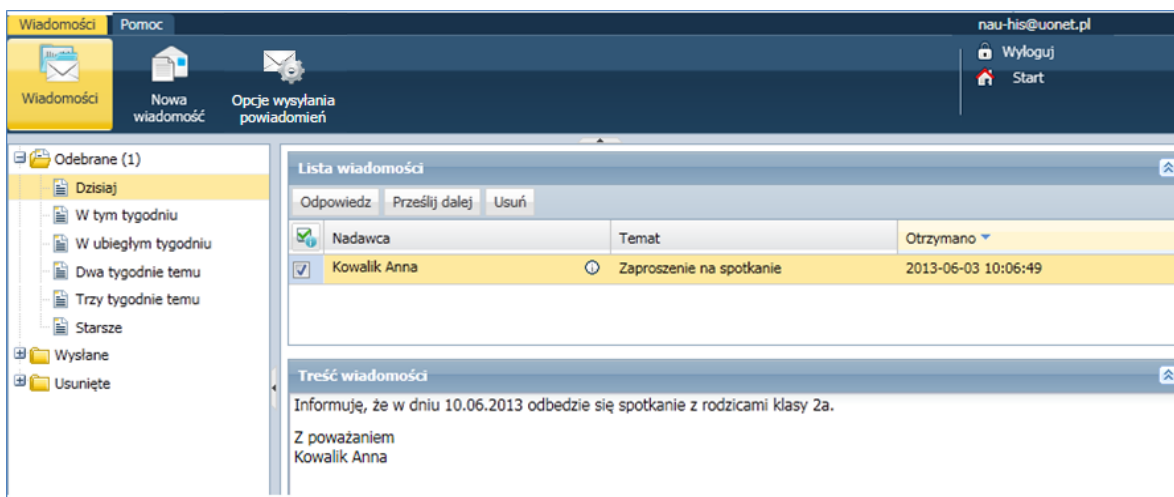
Wiadomości Pomoc

nau-his@uonet.pl

Wiadomości

Nowa wiadomość

Opcje wysyłania powiadomień

Wyloguj

Start

Odebrane (1)
Dzisiaj
W tym tygodniu
W ubiegłym tygodniu
Dwa tygodnie temu
Trzy tygodnie temu
Starsze
Wysłane
Usunięte

Lista wiadomości

Odpowiedz | Prześlij dalej | Usuń

| | Nadawca | Temat | Otrzymano |
|---|---|---|---|
| ☑ | Kowalik Anna | Zaproszenie na spotkanie | 2013-06-03 10:06:49 |

Treść wiadomości

Informuję, że w dniu 10.06.2013 odbedzie się spotkanie z rodzicami klasy 2a.

Z poważaniem
Kowalik Anna